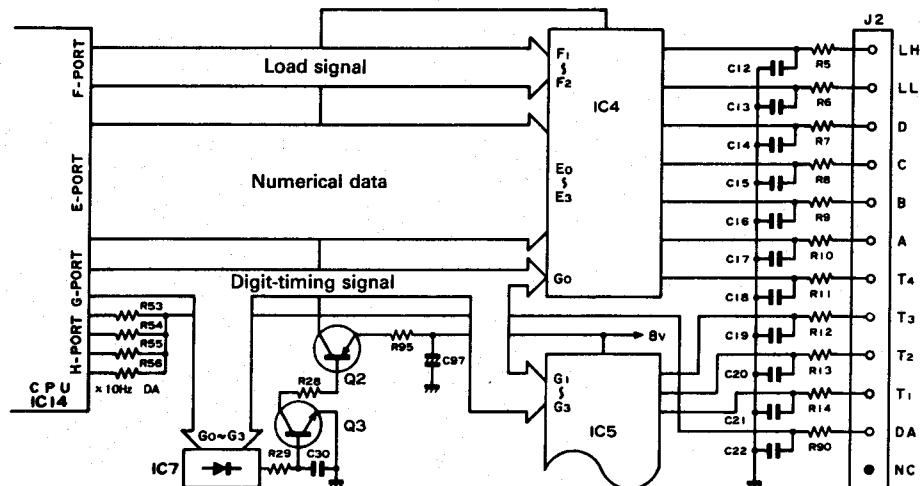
F-PORT
Load signal
E-PORT
Numerical data
H-PORT G-PORT
Digit-timing signal
R53
R54
R55
R56
×10Hz DA
CPU
IC14
$F_1$ $\wr$ $F_2$
$E_0$ $\wr$ $E_3$
$G_0$
IC4
$G_1$ $\wr$ $G_3$
IC5
8v
R95
C97
Q2
R28
Q3
$G_0 \sim G_3$
IC7
R29
C30
C12
C13
C14
C15
C16
C17
C18
C19
C20
C21
C22
R5
R6
R7
R8
R9
R10
R11
R12
R13
R14
R90
J2
LH
LL
D
C
B
A
$T_4$
$T_3$
$T_2$
$T_1$
DA
NC